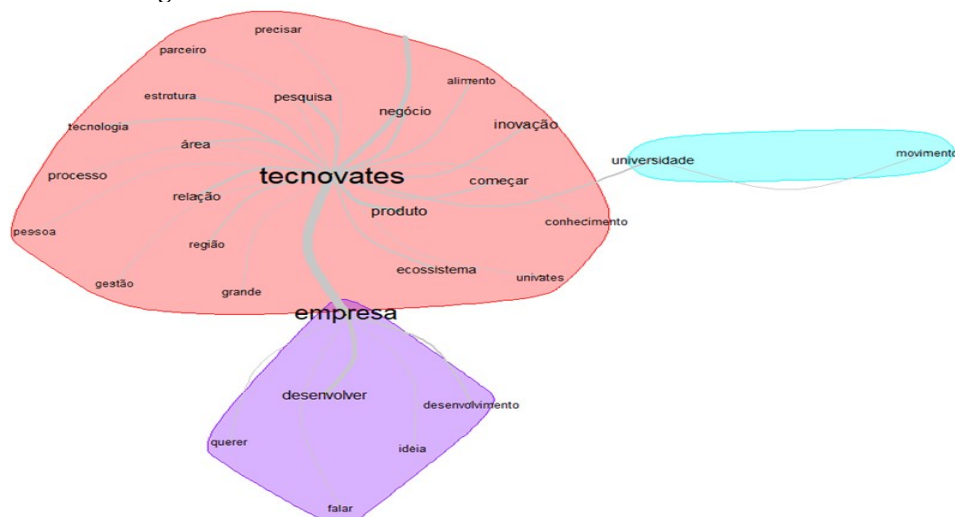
precisar
parceiro
pesquisa
alimento
estrutura
negócio
inovação
tecnologia
área
universidade
movimento
processo
tecnovates
começar
relação
produto
conhecimento
pessoa
região
ecossistema
univates
gestão
grande
empresa
desenvolver
desenvolvimento
querer
ideia
falar